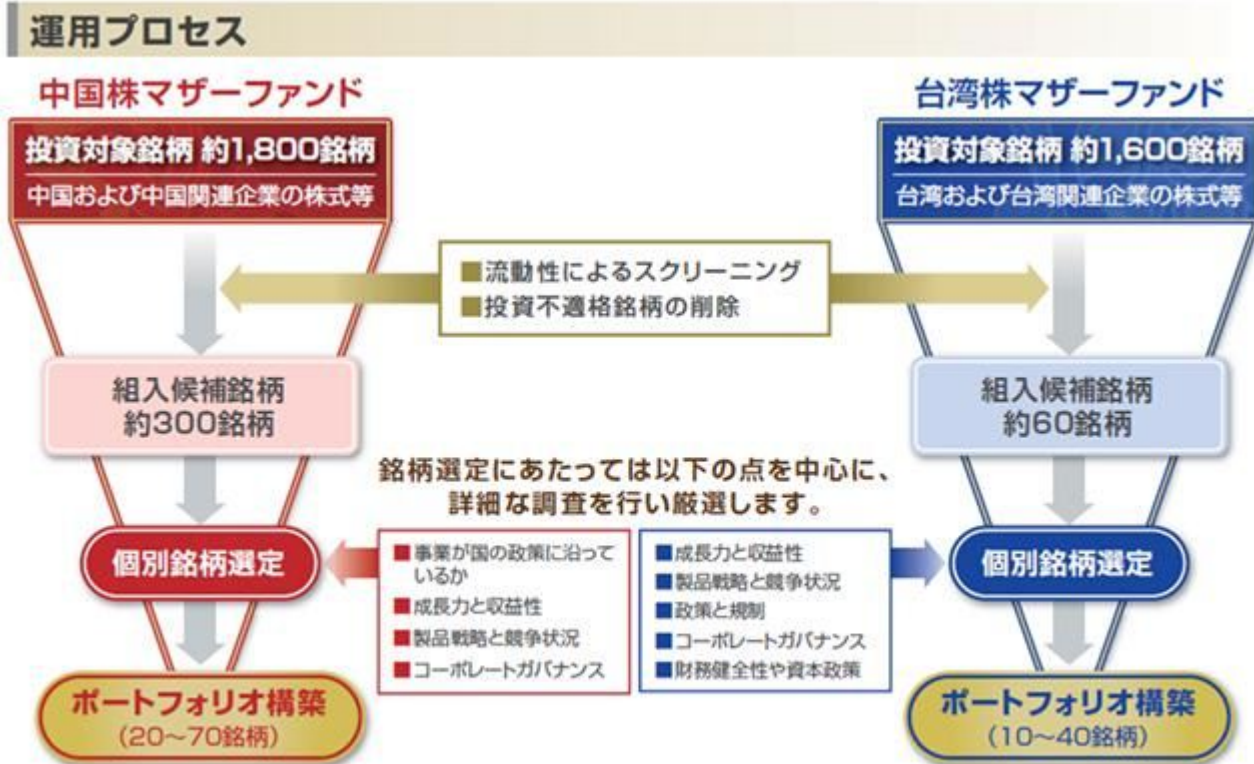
運用プロセス

中国株マザーファンド

投資対象銘柄 約1,800銘柄
中国および中国関連企業の株式等

台湾株マザーファンド

投資対象銘柄 約1,600銘柄
台湾および台湾関連企業の株式等

■流動性によるスクリーニング
■投資不適格銘柄の削除

組入候補銘柄
約300銘柄

組入候補銘柄
約60銘柄

銘柄選定にあたっては以下の点を中心に、詳細な調査を行い厳選します。

個別銘柄選定

■事業が国の政策に沿っているか
■成長力と収益性
■製品戦略と競争状況
■コーポレートガバナンス

■成長力と収益性
■製品戦略と競争状況
■政策と規制
■コーポレートガバナンス
■財務健全性や資本政策

個別銘柄選定

ポートフォリオ構築
(20～70銘柄)

ポートフォリオ構築
(10～40銘柄)